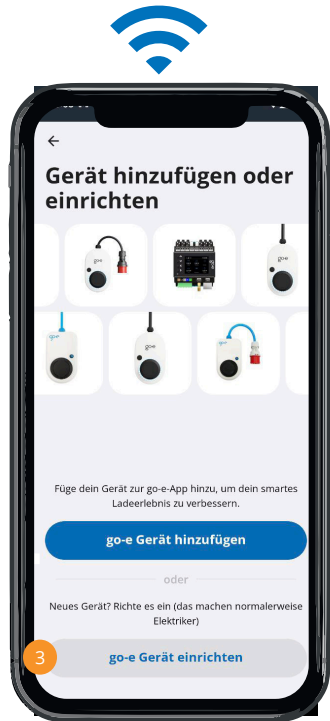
←

Gerät hinzufügen oder einrichten

go-e

go-e

go-e

go-e

Füge dein Gerät zur go-e-App hinzu, um dein smartes Ladeerlebnis zu verbessern.

go-e Gerät hinzufügen

oder

Neues Gerät? Richte es ein (das machen normalerweise Elektriker)

3

go-e Gerät einrichten